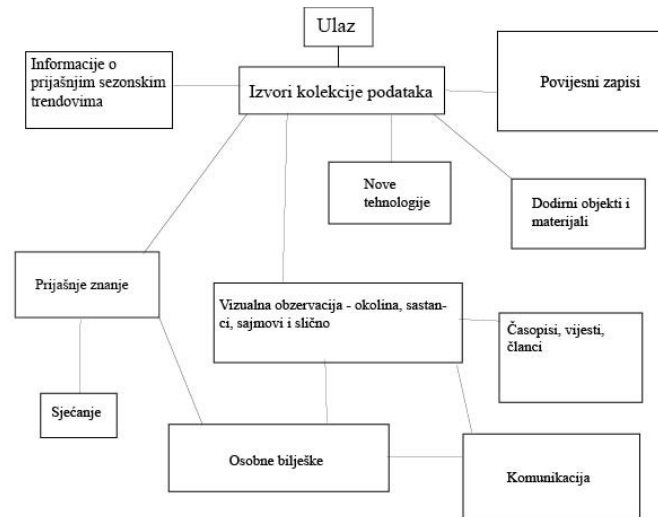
Ulaz

Informacije o prijašnjim sezonskim trendovima

Izvori kolekcije podataka

Povijesni zapisi

Nove tehnologije

Dodirni objekti i materijali

Prijašnje znanje

Vizualna obzervacija - okolina, sastanci, sajmovi i slično

Časopisi, vijesti, članci

Sjećanje

Osobne bilješke

Komunikacija